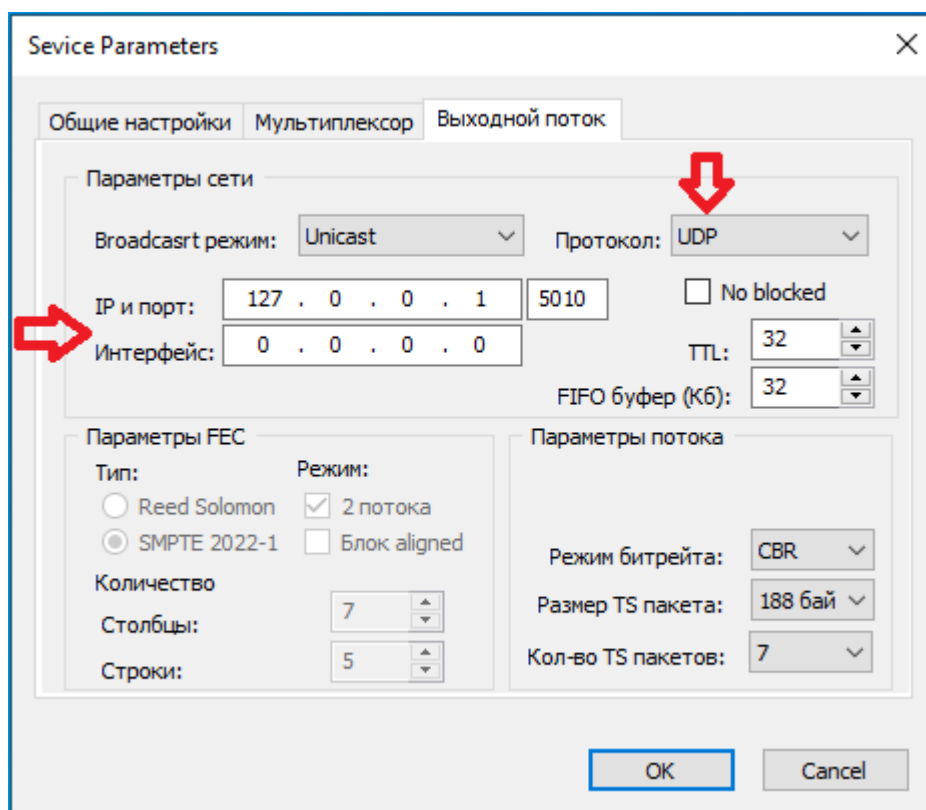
Sevice Parameters

Общие настройки | Мультиплексор | Выходной поток

Параметры сети

Broadcasrt режим: Unicast

Протокол: UDP

IP и порт: 127 . 0 . 0 . 1 5010

No blocked

Интерфейс: 0 . 0 . 0 . 0

TTL: 32

FIFO буфер (Кб): 32

Параметры FEC

Тип:

Reed Solomon

SMPTE 2022-1

Режим:

2 потока

Блок aligned

Количество

Столбцы: 7

Строки: 5

Параметры потока

Режим битрейта: CBR

Размер TS пакета: 188 бай

Кол-во TS пакетов: 7

OK

Cancel